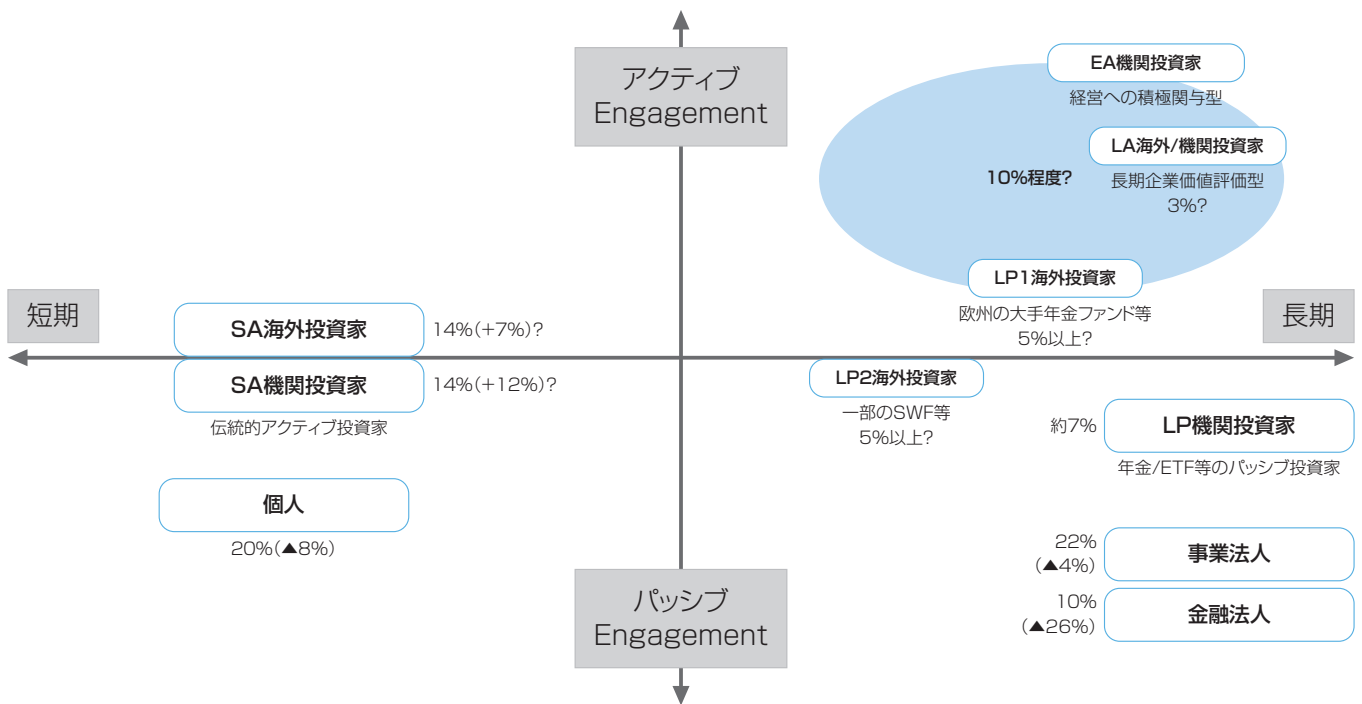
アクティブ
Engagement

EA機関投資家
経営への積極関与型

LA海外/機関投資家
長期企業価値評価型
3%?

10%程度?

LP1海外投資家
欧州の大手年金ファンド等
5%以上?

短期

長期

SA海外投資家
14%(+7%)?

SA機関投資家
14%(+12%)?
伝統的アクティブ投資家

LP2海外投資家
一部のSWF等
5%以上?

約7%
LP機関投資家
年金/ETF等のパッシブ投資家

個人
20%(▲8%)

22%
(▲4%)
事業法人

10%
(▲26%)
金融法人

パッシブ
Engagement